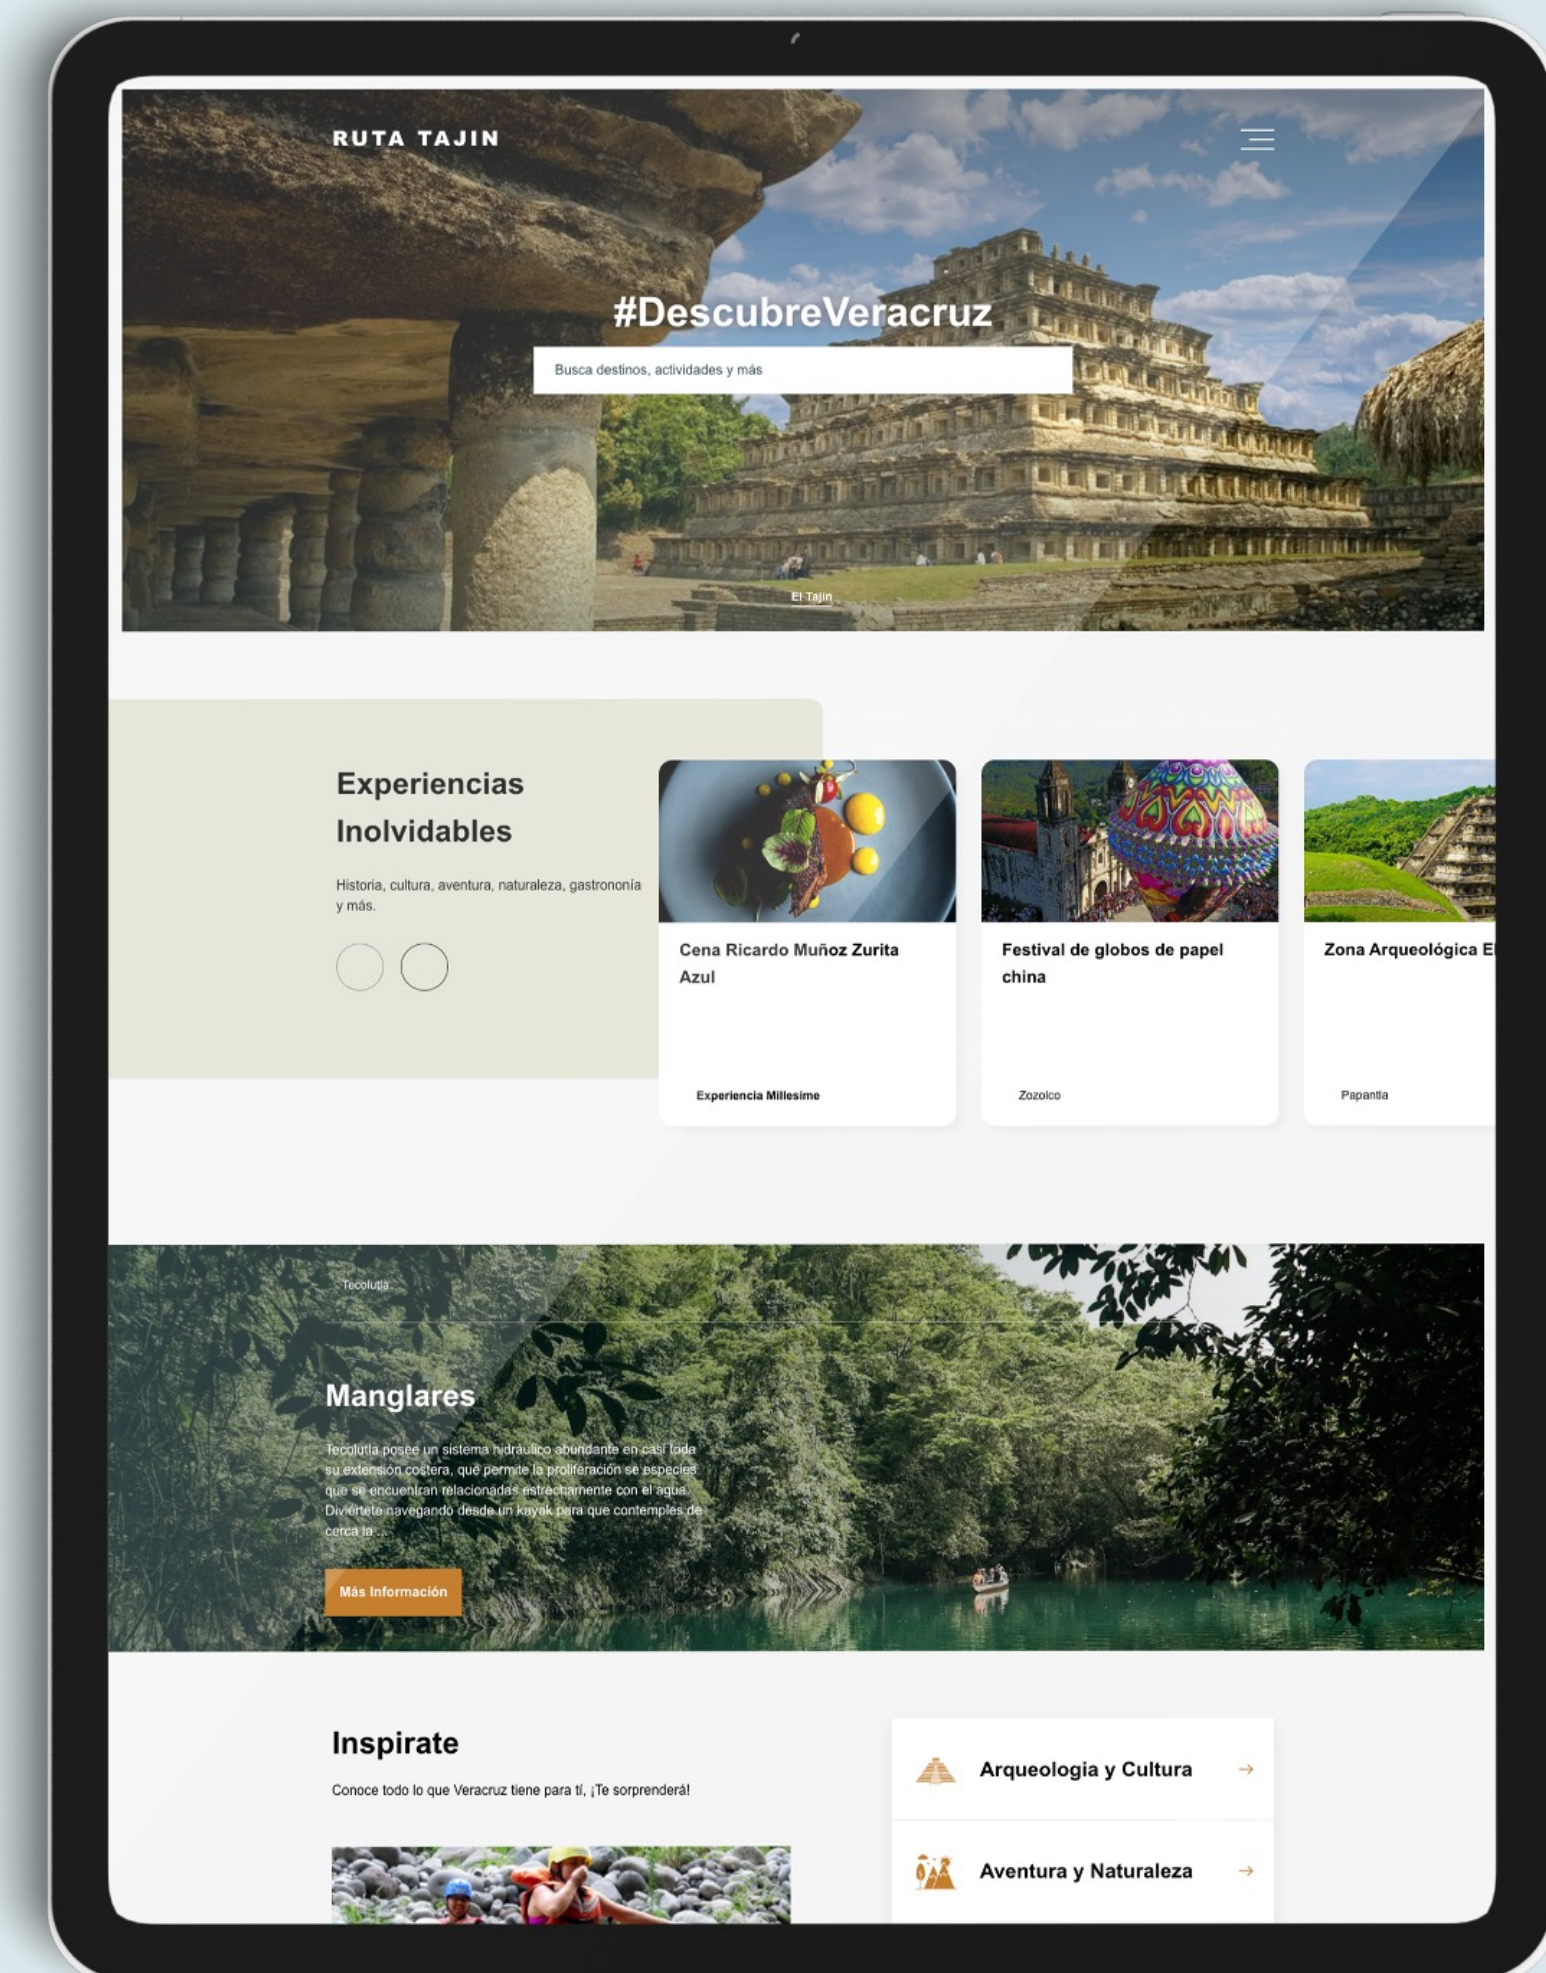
RUTA TAJIN

#DescubreVeracruz

Busca destinos, actividades y más

El Tajin

Experiencias Inolvidables

Historia, cultura, aventura, naturaleza, gastronomía y más.

Cena Ricardo Muñoz Zurita Azul

Experiencia Millesime

Festival de globos de papel china

Zozolco

Zona Arqueológica E

Papantla

Tecolutla

Manglares

Tecolutla posee un sistema hidráulico abundante en casi toda su extensión costera, que permite la proliferación se especies que se encuentran relacionadas estrechamente con el agua. Diviértete navegando desde un kayak para que contemples de cerca la ...

Más Información

Inspirate

Conoce todo lo que Veracruz tiene para tí, ¡Te sorprenderá!

Arqueologia y Cultura →

Aventura y Naturaleza →